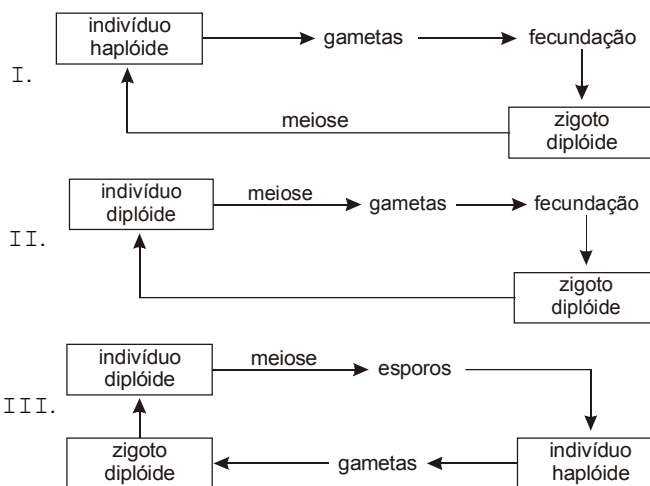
I.

indivíduo haplóide

gametas

fecundação

zigoto diplóide

meiose

II.

indivíduo diplóide

meiose

gametas

fecundação

zigoto diplóide

III.

indivíduo diplóide

meiose

esporos

indivíduo haplóide

gametas

zigoto diplóide